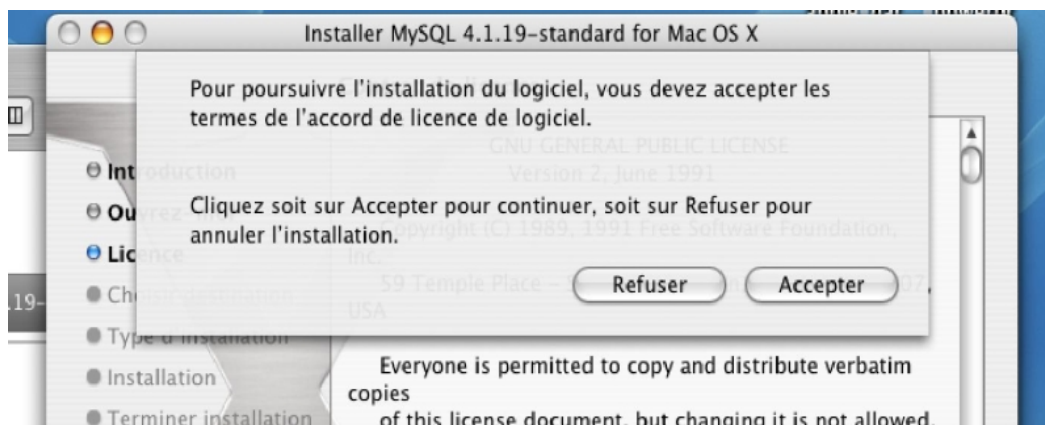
Installer MySQL 4.1.19-standard for Mac OS X

Pour poursuivre l'installation du logiciel, vous devez accepter les termes de l'accord de licence de logiciel.

Cliquez soit sur Accepter pour continuer, soit sur Refuser pour annuler l'installation.

Refuser

Accepter

Int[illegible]
Ou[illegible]
Lic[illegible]
Ch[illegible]
Type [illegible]
Installation
Terminer installation

.19-

GNU GENERAL PUBLIC LICENSE
Version 2, June 1991

Copyright (C) 1989, 1991 Free Software Foundation, Inc.

59 Temple Place – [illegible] 07, USA

Everyone is permitted to copy and distribute verbatim copies

of this license document, but changing it is not allowed.